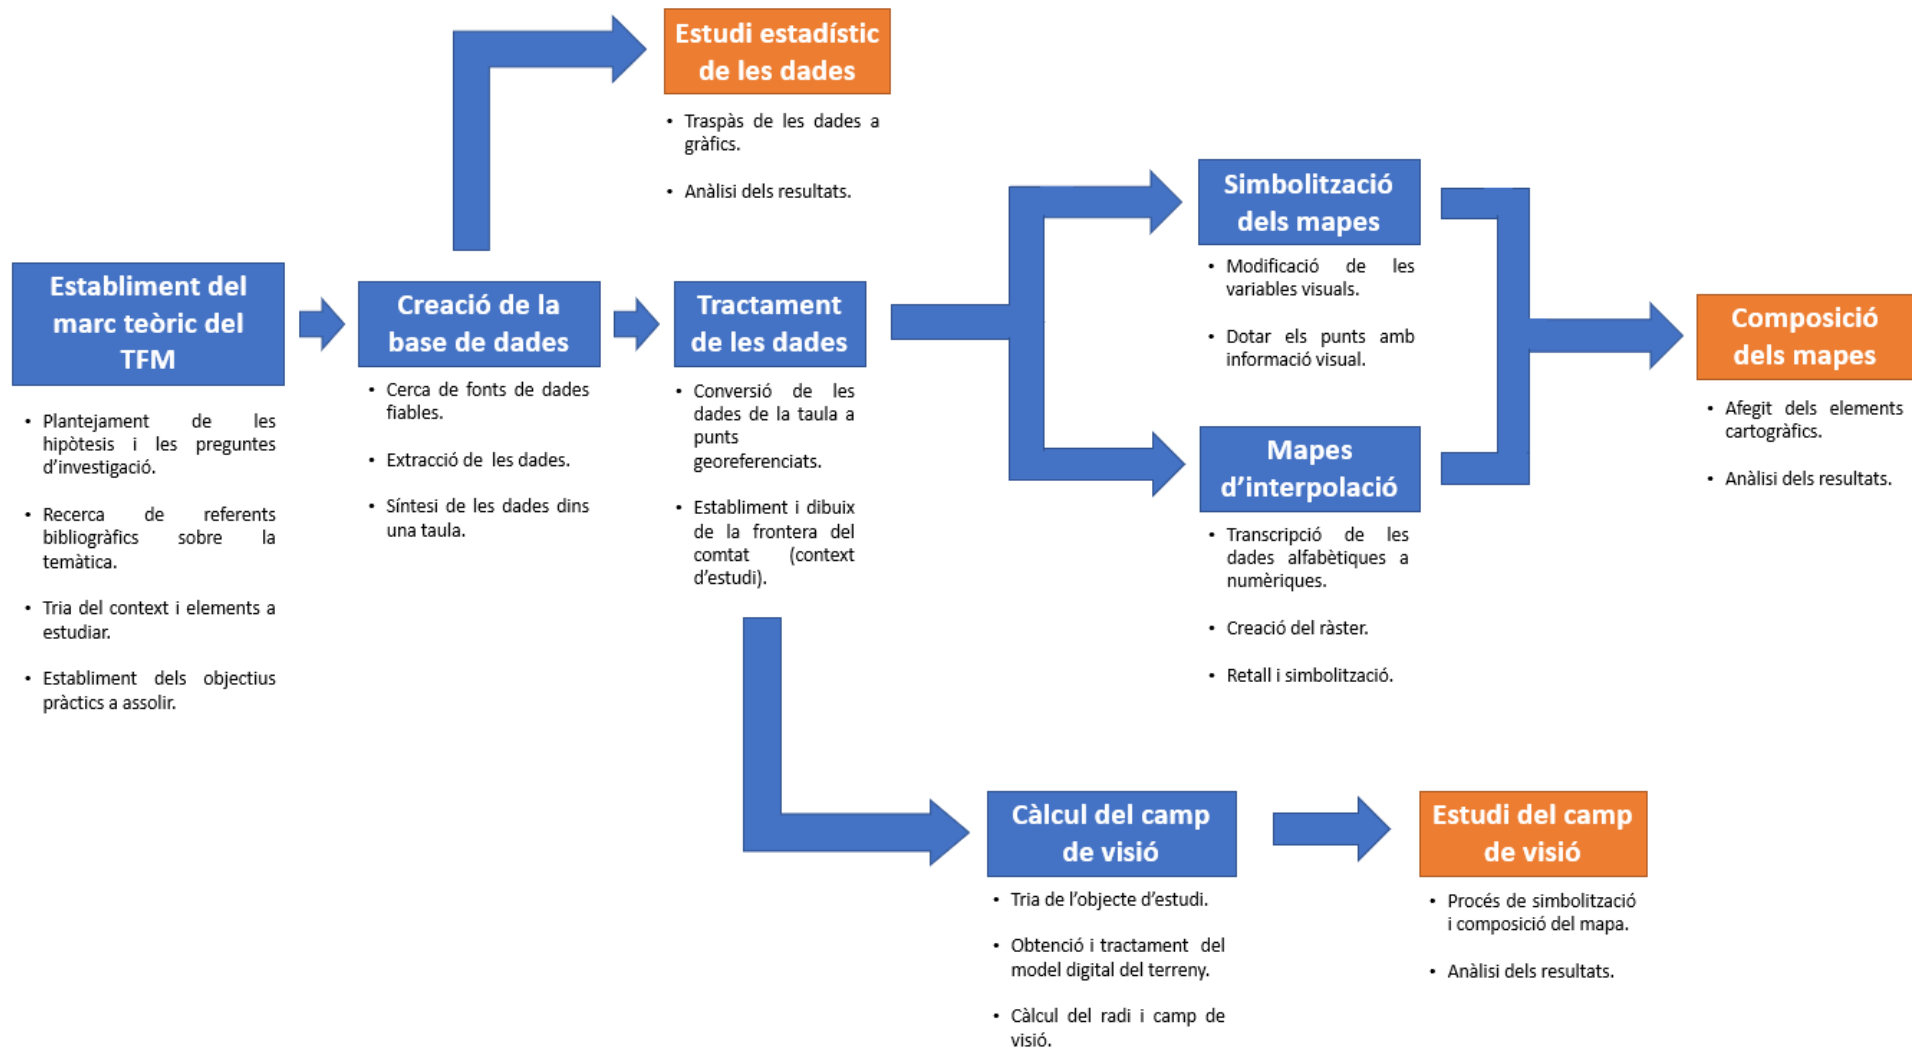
Establiment del marc teòric del TFM

- Plantejament de les hipòtesis i les preguntes d'investigació.
- Recerca de referents bibliogràfics sobre la temàtica.
- Tria del context i elements a estudiar.
- Establiment dels objectius pràctics a assolir.

Creació de la base de dades

- Cerca de fonts de dades fiables.
- Extracció de les dades.
- Síntesi de les dades dins una taula.

Estudi estadístic de les dades

- Traspàs de les dades a gràfics.
- Anàlisi dels resultats.

Tractament de les dades

- Conversió de les dades de la taula a punts georeferenciats.
- Establiment i dibuix de la frontera del comtat (context d'estudi).

Simbolització dels mapes

- Modificació de les variables visuals.
- Dotar els punts amb informació visual.

Mapes d'interpolació

- Transcripció de les dades alfabètiques a numèriques.
- Creació del ràster.
- Retall i simbolització.

Composició dels mapes

- Afegit dels elements cartogràfics.
- Anàlisi dels resultats.

Càlcul del camp de visió

- Tria de l'objecte d'estudi.
- Obtenció i tractament del model digital del terreny.
- Càlcul del radi i camp de visió.

Estudi del camp de visió

- Procés de simbolització i composició del mapa.
- Anàlisi dels resultats.